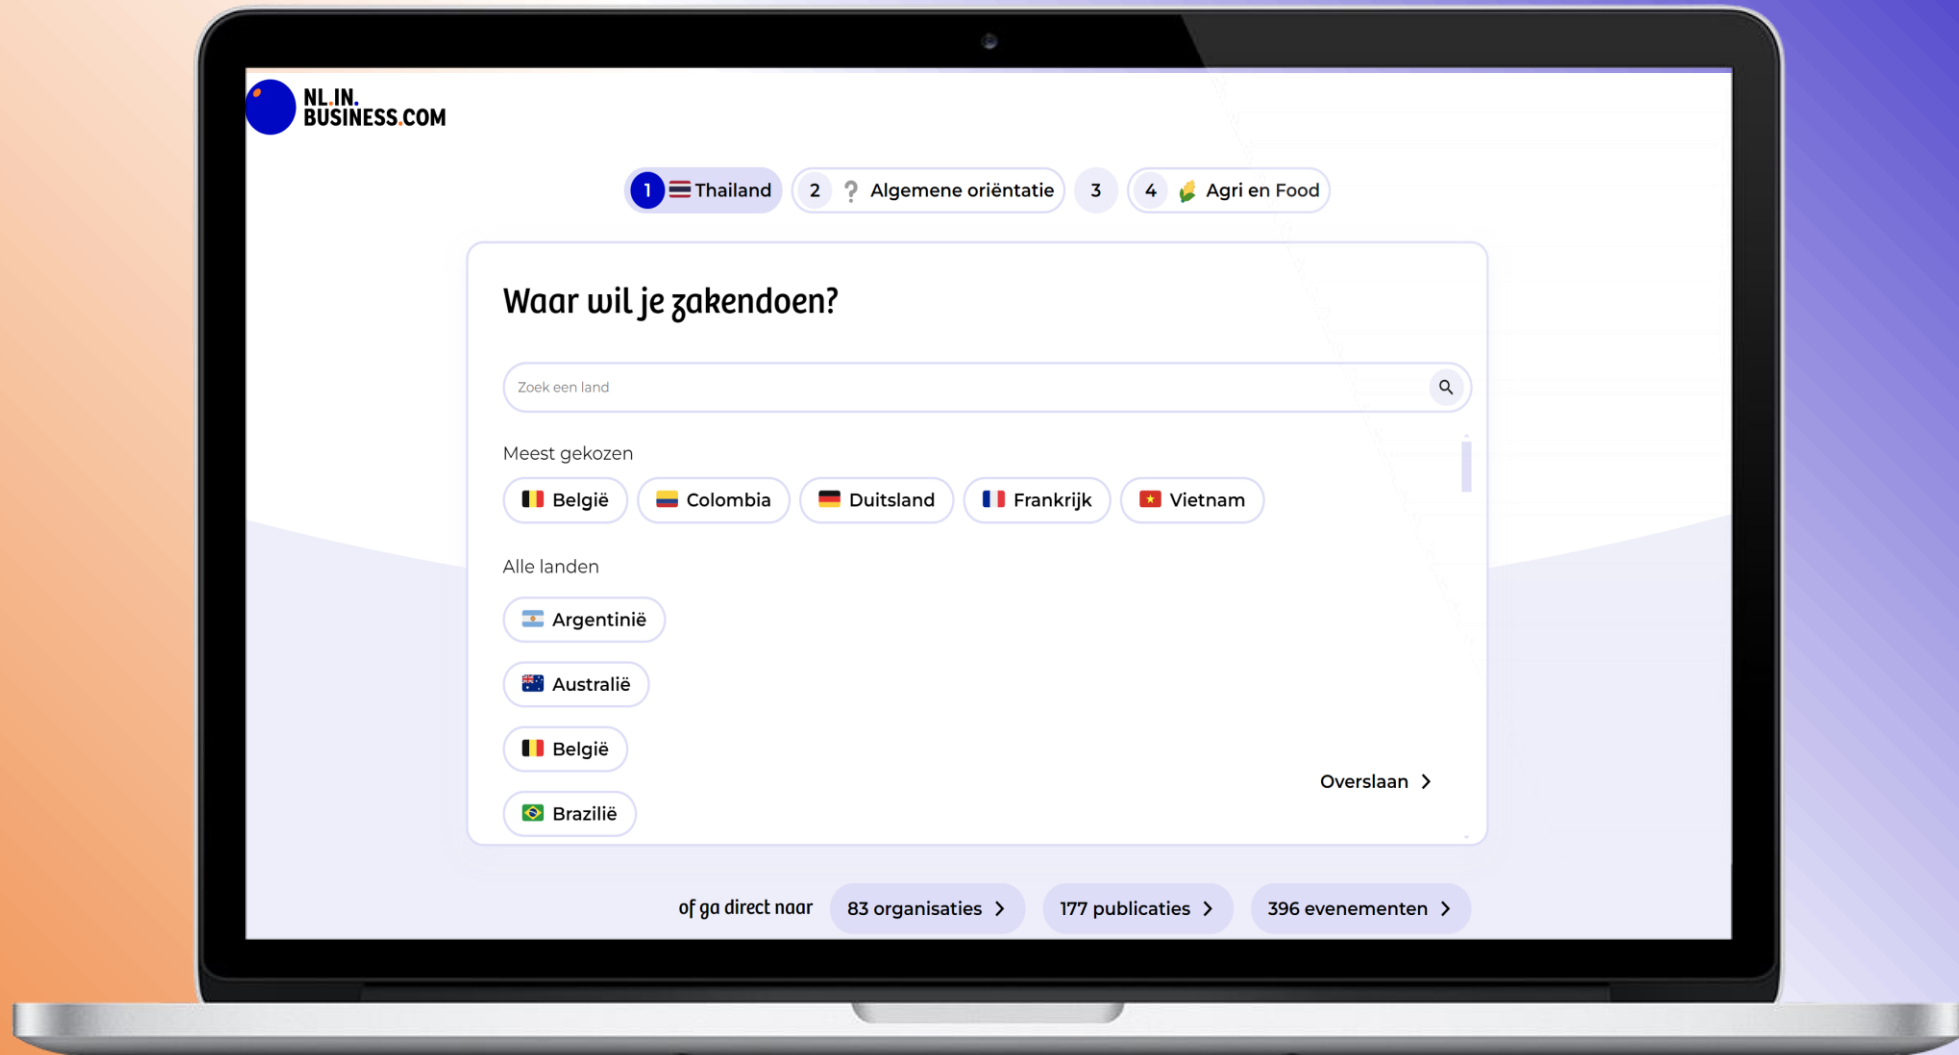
NL.IN.
BUSINESS.COM

1 Thailand 2 Algemene oriëntatie 3 4 Agri en Food

Waar wil je zakendoen?

Zoek een land

Meest gekozen

België Colombia Duitsland Frankrijk Vietnam

Alle landen

Argentinië

Australië

België

Brazilië

Overslaan

of ga direct naar 83 organisaties 177 publicaties 396 evenementen